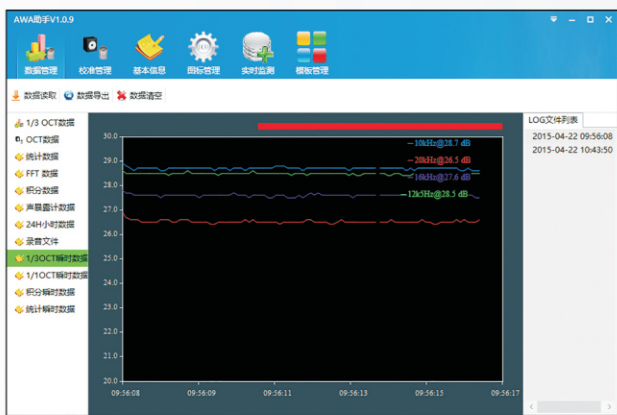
AWA助手V1.0.9

数据管理 校准管理 基本信息 固标管理 实时监测 模板管理

数据读取 数据导出 数据清空

1/3 OCT数据
OCT数据
统计数据
FFT 数据
积分数据
声暴露计数据
24H小时数据
录音文件
1/3OCT瞬时数据
1/1OCT瞬时数据
积分瞬时数据
统计瞬时数据

30.0
29.0
28.0
27.0
26.0
25.0
24.0
23.0
22.0
21.0
20.0

10kHz@28.7 dB
20kHz@26.5 dB
16kHz@27.6 dB
12k5Hz@28.5 dB

09:56:08 09:56:09 09:56:11 09:56:13 09:56:15 09:56:17

LOG文件列表
2015-04-22 09:56:08
2015-04-22 10:43:50